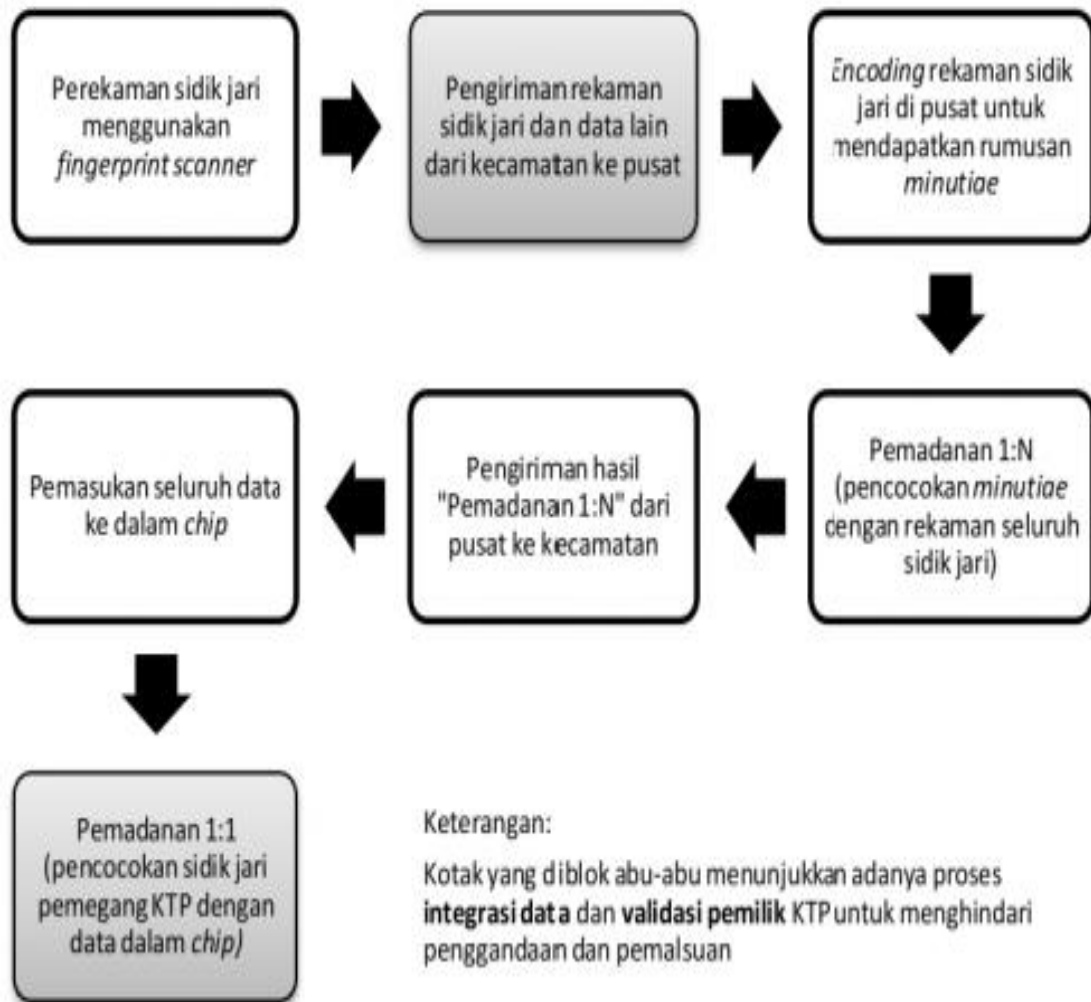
Perekaman sidik jari menggunakan *fingerprint scanner*

Pengiriman rekaman sidik jari dan data lain dari kecamatan ke pusat

*Encoding* rekaman sidik jari di pusat untuk mendapatkan rumusan *minutiae*

Pemadanan 1:N (pencocokan *minutiae* dengan rekaman seluruh sidik jari)

Pengiriman hasil "Pemadanan 1:N" dari pusat ke kecamatan

Pemasukan seluruh data ke dalam *chip*

Pemadanan 1:1 (pencocokan sidik jari pemegang KTP dengan data dalam *chip)*

Keterangan:

Kotak yang diblok abu-abu menunjukkan adanya proses **integrasi data** dan **validasi pemilik** KTP untuk menghindari penggandaan dan pemalsuan